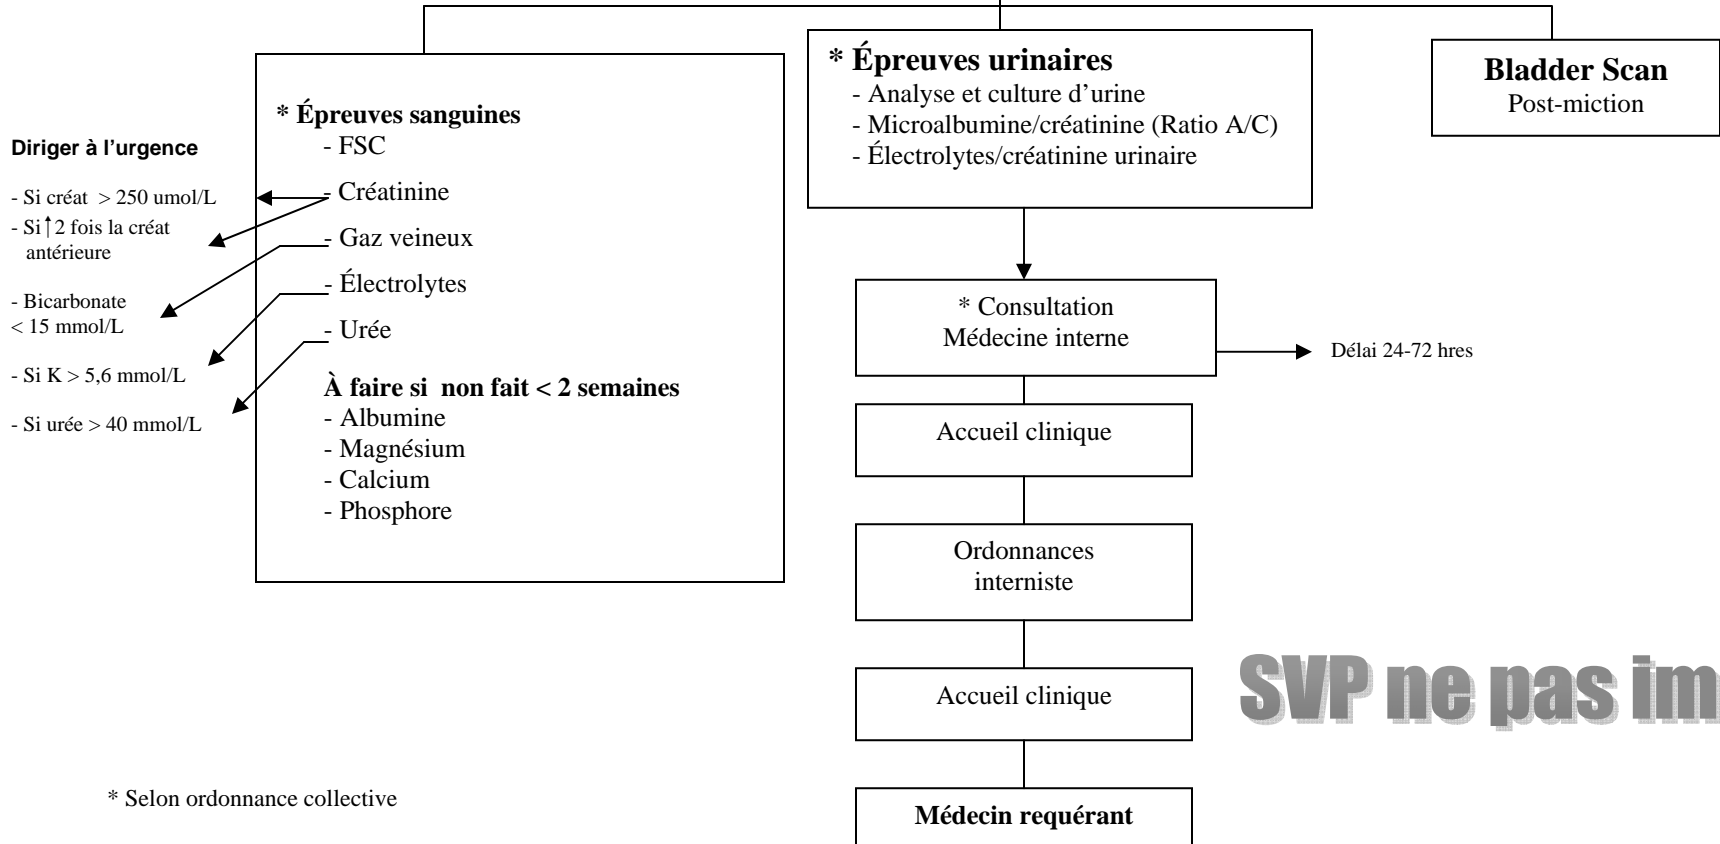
Diriger à l'urgence

- Si créat > 250 umol/L
- Si ↑2 fois la créat antérieure

- Bicarbonate < 15 mmol/L

- Si K > 5,6 mmol/L

- Si urée > 40 mmol/L

* Épreuves sanguines
- FSC
- Créatinine
- Gaz veineux
- Électrolytes
- Urée

À faire si non fait < 2 semaines
- Albumine
- Magnésium
- Calcium
- Phosphore

* Épreuves urinaires
- Analyse et culture d'urine
- Microalbumine/créatinine (Ratio A/C)
- Électrolytes/créatinine urinaire

Bladder Scan
Post-miction

* Consultation Médecine interne

Délai 24-72 hres

Accueil clinique

Ordonnances interniste

Accueil clinique

SVP ne pas im

Médecin requérant

* Selon ordonnance collective